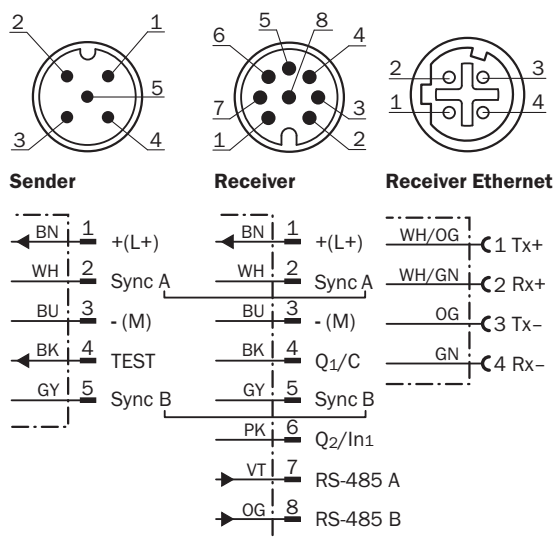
2 1 5 3 4

6 5 8 4 7 3 1 2

2 3 1 4

**Sender**

**Receiver**

**Receiver Ethernet**

BN 1 +(L+)
WH 2 Sync A
BU 3 - (M)
BK 4 TEST
GY 5 Sync B

BN 1 +(L+)
WH 2 Sync A
BU 3 - (M)
BK 4 $Q_1$/C
GY 5 Sync B
PK 6 $Q_2$/$In_1$
VT 7 RS-485 A
OG 8 RS-485 B

WH/OG 1 Tx+
WH/GN 2 Rx+
OG 3 Tx–
GN 4 Rx–